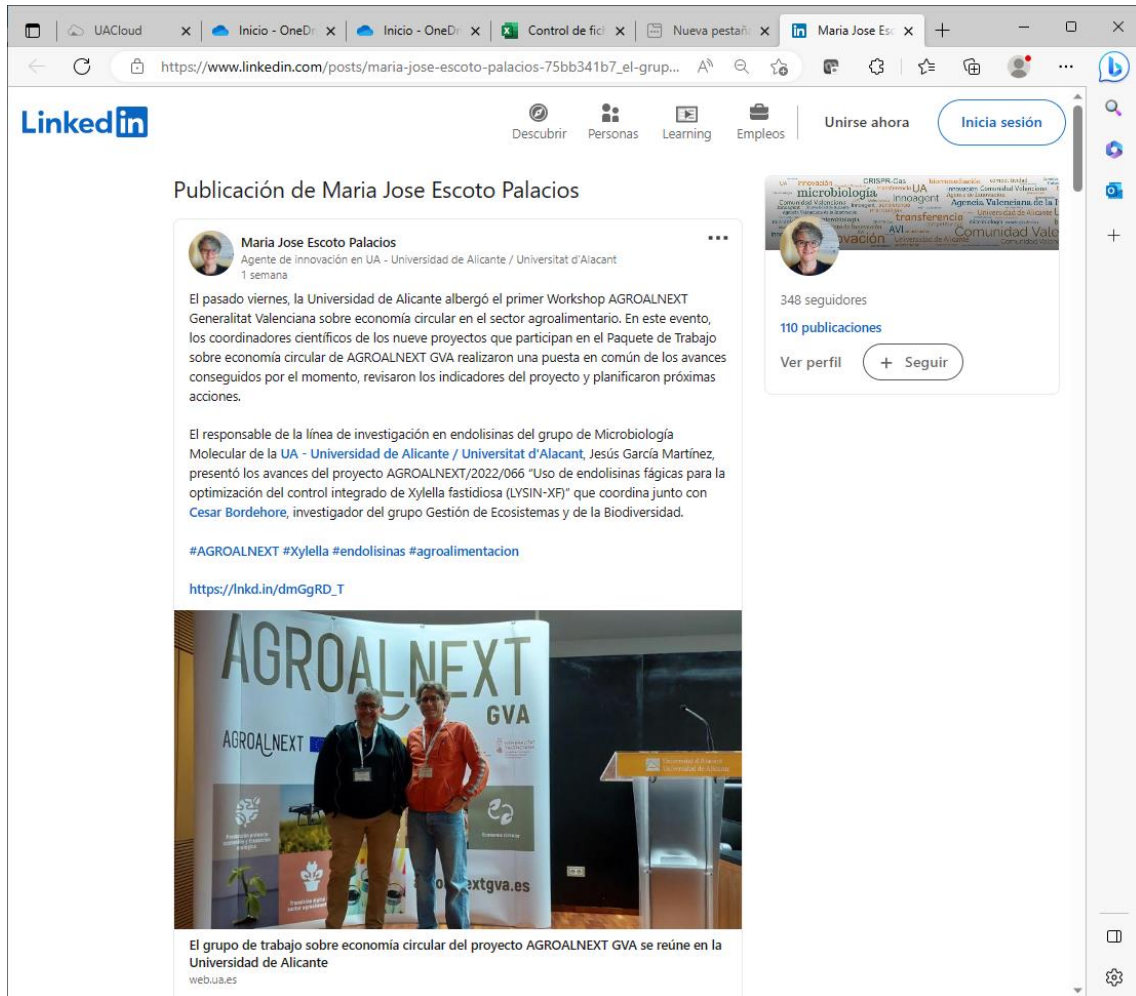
UACloud
Inicio - OneDr
Inicio - OneDr
Control de fich
Nueva pestañ
Maria Jose Esc

https://www.linkedin.com/posts/maria-jose-escoto-palacios-75bb341b7_el-grup...

LinkedIn
Descubrir
Personas
Learning
Empleos
Unirse ahora
Inicia sesión

Publicación de Maria Jose Escoto Palacios

Maria Jose Escoto Palacios
Agente de innovación en UA - Universidad de Alicante / Universitat d'Alacant
1 semana

El pasado viernes, la Universidad de Alicante albergó el primer Workshop AGROALNEXT Generalitat Valenciana sobre economía circular en el sector agroalimentario. En este evento, los coordinadores científicos de los nueve proyectos que participan en el Paquete de Trabajo sobre economía circular de AGROALNEXT GVA realizaron una puesta en común de los avances conseguidos por el momento, revisaron los indicadores del proyecto y planificaron próximas acciones.

El responsable de la línea de investigación en endolisinas del grupo de Microbiología Molecular de la UA - Universidad de Alicante / Universitat d'Alacant, Jesús García Martínez, presentó los avances del proyecto AGROALNEXT/2022/066 "Uso de endolisinas fágicas para la optimización del control integrado de Xylella fastidiosa (LYSIN-XF)" que coordina junto con Cesar Bordehore, investigador del grupo Gestión de Ecosistemas y de la Biodiversidad.

#AGROALNEXT #Xylella #endolisinas #agroalimentacion

https://lnkd.in/dmGgRD_T

AGROALNEXT
GVA
AGROALNEXT
Universidad de Alicante
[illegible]xtgva.es

El grupo de trabajo sobre economía circular del proyecto AGROALNEXT GVA se reúne en la Universidad de Alicante
web.ua.es

innovación microbiología UA CRISPR-Cas innoagent Comunidad Valenciana Agencia Valenciana de la I transferencia Universidad de Alicante AVI innovación Comunidad Valenciana

348 seguidores
110 publicaciones
Ver perfil
+ Seguir